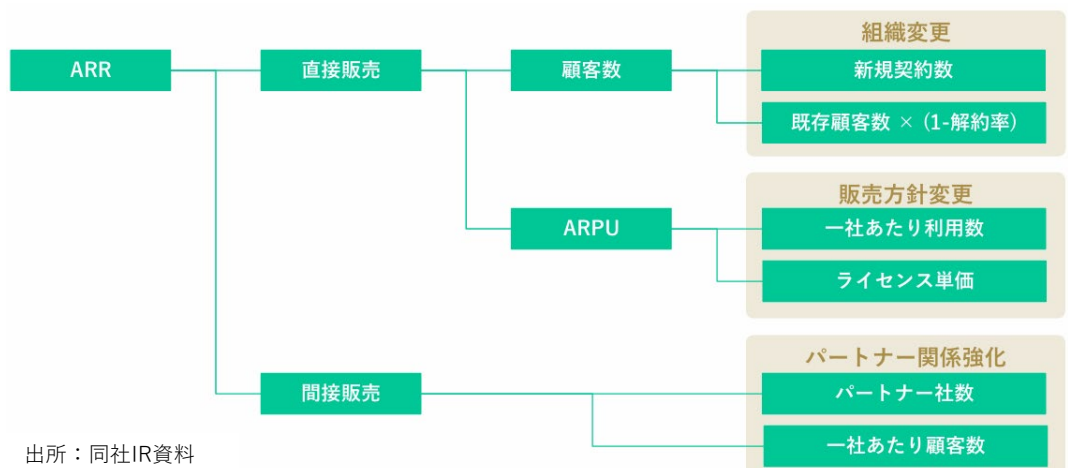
ARR

直接販売

顧客数

組織変更

新規契約数

既存顧客数 ×（1-解約率）

ARPU

販売方針変更

一社あたり利用数

ライセンス単価

間接販売

パートナー関係強化

パートナー社数

一社あたり顧客数

出所：同社IR資料